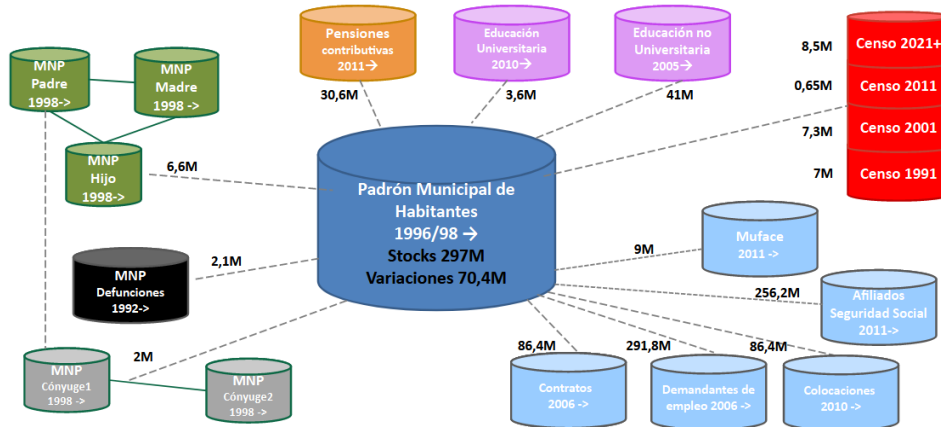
MNP Padre 1998->

MNP Madre 1998 ->

MNP Hijo 1998->

6,6M

Pensiones contributivas 2011 →

30,6M

Educación Universitaria 2010 →

3,6M

Educación no Universitaria 2005 →

41M

8,5M Censo 2021+

0,65M Censo 2011

7,3M Censo 2001

7M Censo 1991

Padrón Municipal de Habitantes 1996/98 → Stocks 297M Variaciones 70,4M

MNP Defunciones 1992->

2,1M

9M

Muface 2011 ->

256,2M

Afiliados Seguridad Social 2011->

MNP Cónyuge1 1998 ->

2M

MNP Cónyuge2 1998 ->

86,4M

Contratos 2006 ->

291,8M

Demandantes de empleo 2006 ->

86,4M

Colocaciones 2010 ->